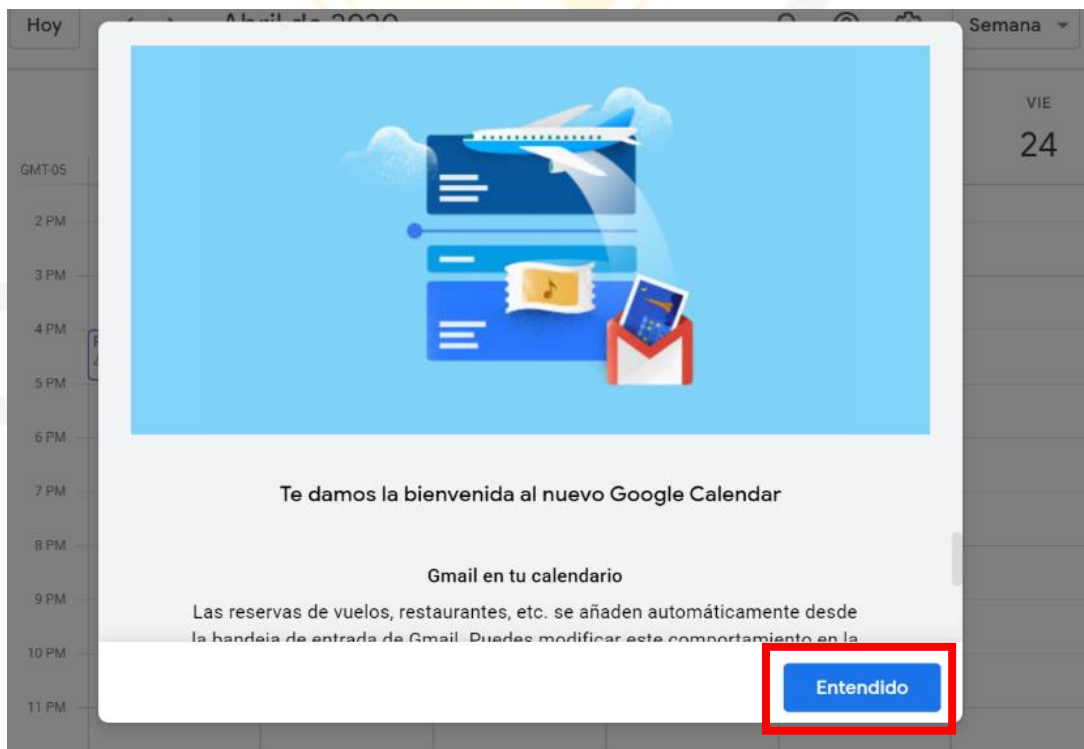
Hoy

Abril de 2020

Semana

VIE

24

GMT-05

2 PM

3 PM

4 PM

5 PM

6 PM

7 PM

8 PM

9 PM

10 PM

11 PM

Te damos la bienvenida al nuevo Google Calendar

Gmail en tu calendario

Las reservas de vuelos, restaurantes, etc. se añaden automáticamente desde la bandeja de entrada de Gmail. Puedes modificar este comportamiento en la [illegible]

Entendido